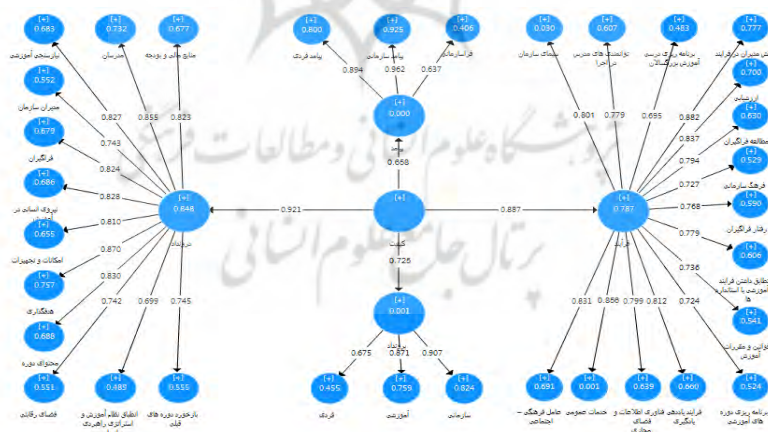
[+]
0.683
نیازسنجی آموزشی

[+]
0.732
مدرسان

[+]
0.677
منابع مالی و بودجه

[+]
0.552
مدیران سازمان

[+]
0.679
فراگیران

[+]
0.686
نیروی انسانی در

[+]
0.655
امکانات و تجهیزات

[+]
0.757
هنجاری

[+]
0.688
محتوای دوره

[+]
0.551
فضای رقابتی

[+]
0.485
انطباق نظام آموزش و استراتژی راهبردی

[+]
0.555
بازخورد دوره های قبلی

0.827
0.855
0.823
0.743
0.824
0.828
0.810
0.870
0.830
0.742
0.699
0.745

[+]
0.848
درون داد

0.921

[+]
0.800
پیامد فردی

[+]
0.925
پیامد سازمانی

[+]
0.406
فراسازمانی

0.894
0.962
0.637

[+]
0.000
پیامد

0.658

[+]
کیفیت

0.726

[+]
0.001
برون داد

0.675
0.871
0.907

[+]
0.455
فردی

[+]
0.759
آموزشی

[+]
0.824
سازمانی

0.887

[+]
0.030
سیستم های سازمان

[+]
0.607
توانمندی های مدرس در اجرا

[+]
0.483
برنامه ریزی درسی آموزش بزرگسالان

[+]
0.777
نقش مدیران در فرایند

[+]
0.700
ارزشیابی

[+]
0.630
مطالعه فراگیران

[+]
0.529
فرهنگ سازمانی

[+]
0.590
رفتار فراگیران

[+]
0.606
انطباق داشتن فرایند آموزش با استانداردها

[+]
0.541
قوانین و مقررات آموزش

[+]
0.524
برنامه ریزی دوره های آموزشی

0.801
0.779
0.695
0.882
0.837
0.794
0.727
0.768
0.779
0.736
0.724

[+]
0.787
فرایند

0.831
0.856
0.799
0.812

[+]
0.691
عامل فرهنگی – اجتماعی

[+]
0.001
خدمات عمومی

[+]
0.639
فناوری اطلاعات و فضای مجازی

[+]
0.660
فرایند یاددهی یادگیری

پژوهشگاه علوم انسانی و مطالعات فرهنگی
پرتال جامع علوم انسانی